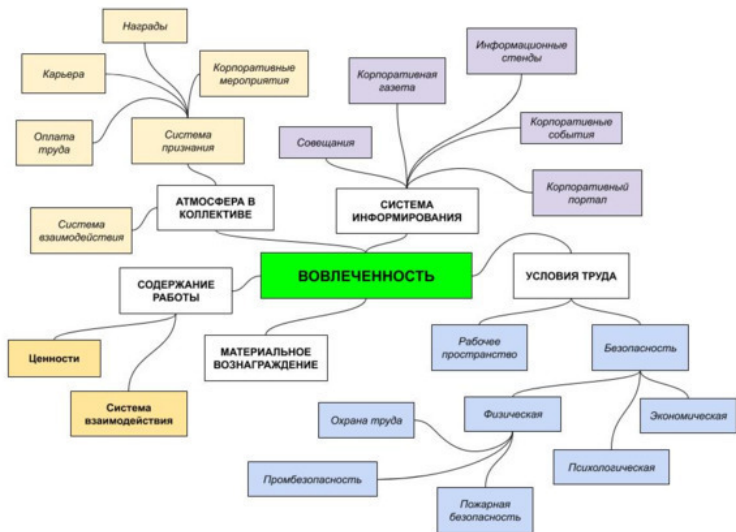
ВОВЛЕЧЕННОСТЬ

АТМОСФЕРА В КОЛЛЕКТИВЕ

Система взаимодействия

Система признания

Оплата труда

Карьера

Награды

Корпоративные мероприятия

СИСТЕМА ИНФОРМИРОВАНИЯ

Совещания

Корпоративная газета

Информационные стенды

Корпоративные события

Корпоративный портал

УСЛОВИЯ ТРУДА

Рабочее пространство

Безопасность

Физическая

Экономическая

Психологическая

Охрана труда

Промбезопасность

Пожарная безопасность

СОДЕРЖАНИЕ РАБОТЫ

Ценности

Система взаимодействия

МАТЕРИАЛЬНОЕ ВОЗНАГРАЖДЕНИЕ